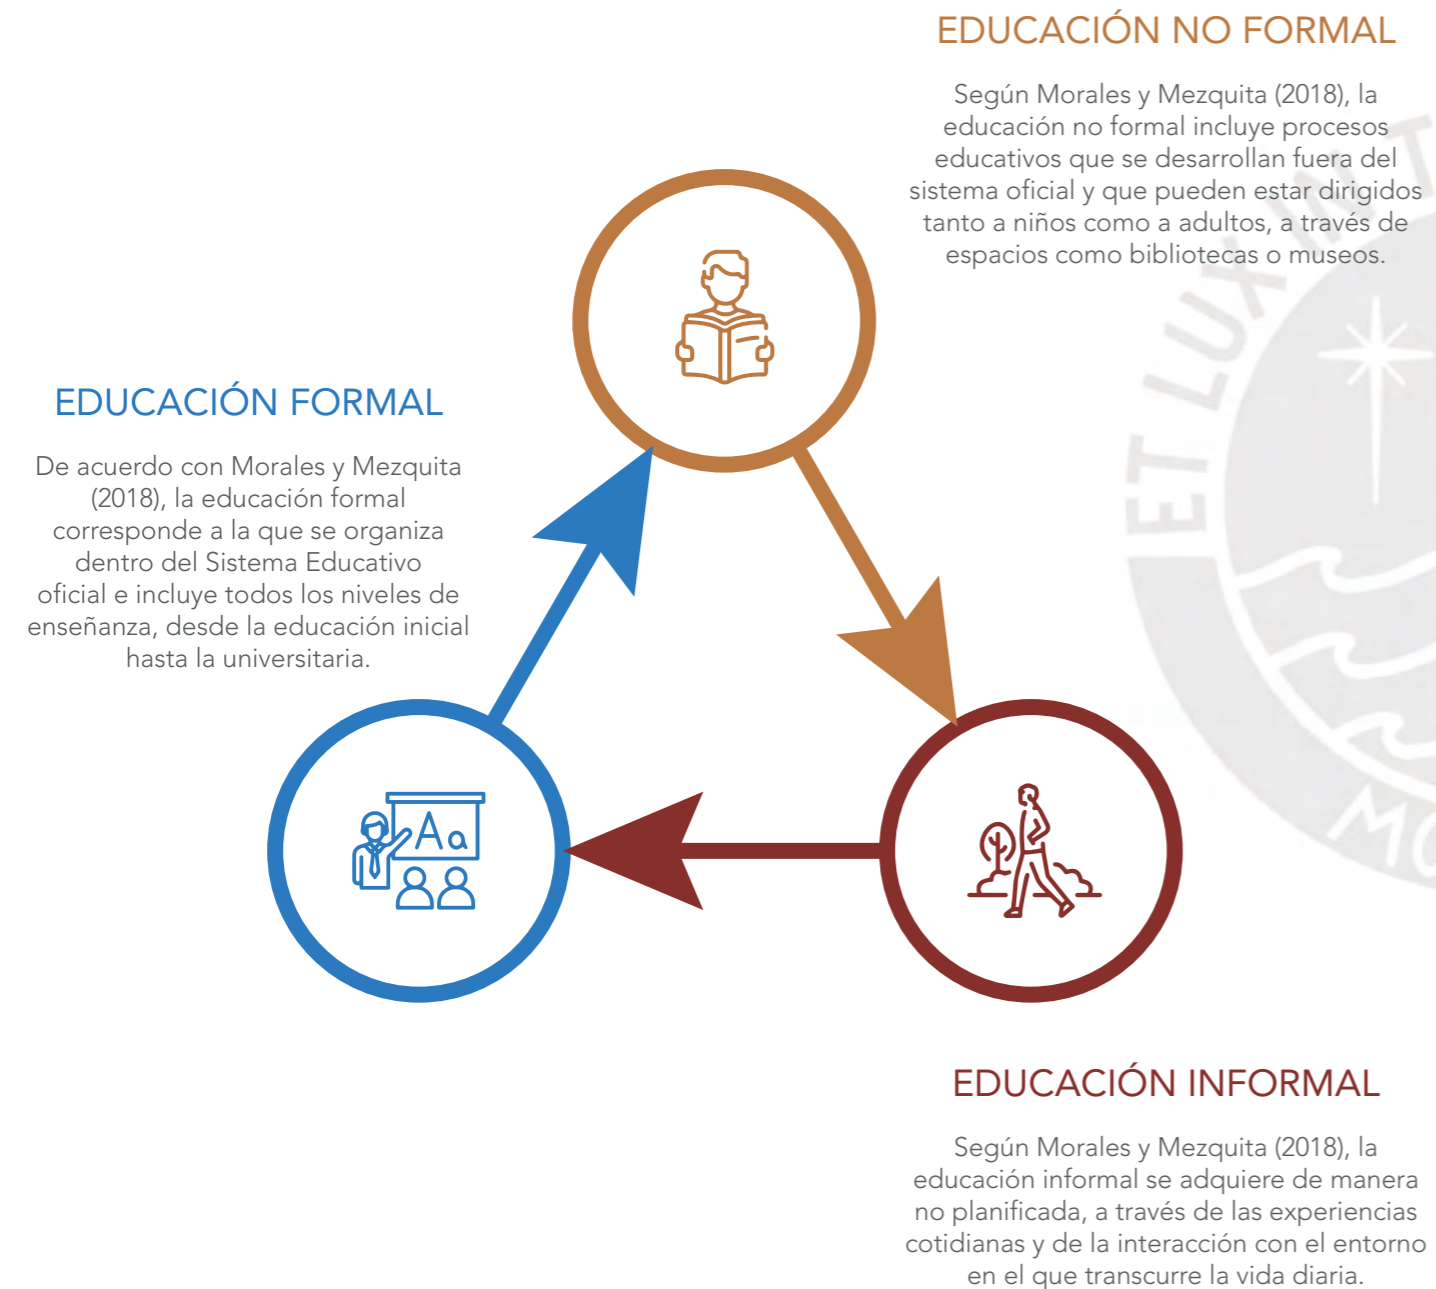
EDUCACIÓN NO FORMAL

Según Morales y Mezquita (2018), la educación no formal incluye procesos educativos que se desarrollan fuera del sistema oficial y que pueden estar dirigidos tanto a niños como a adultos, a través de espacios como bibliotecas o museos.

EDUCACIÓN FORMAL

De acuerdo con Morales y Mezquita (2018), la educación formal corresponde a la que se organiza dentro del Sistema Educativo oficial e incluye todos los niveles de enseñanza, desde la educación inicial hasta la universitaria.

Aa

EDUCACIÓN INFORMAL

Según Morales y Mezquita (2018), la educación informal se adquiere de manera no planificada, a través de las experiencias cotidianas y de la interacción con el entorno en el que transcurre la vida diaria.

ET LUX IN

MO